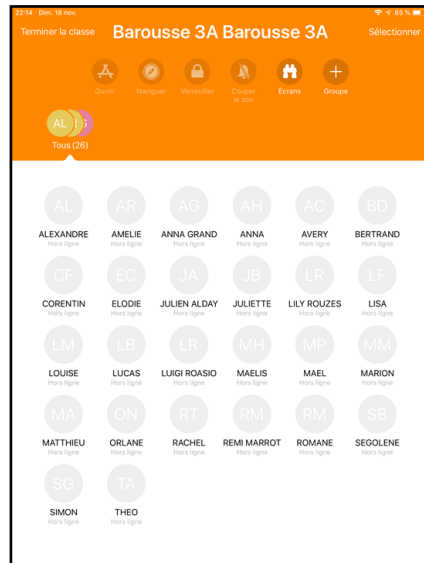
22:14 Dim. 18 nov.

65 %

Terminer la classe

Barousse 3A Barousse 3A

Sélectionner

Ouvrir

Naviguer

Verrouiller

Couper le son

Écrans

Groupe

AL

Tous (26)

AL
ALEXANDRE
Hors ligne

AR
AMELIE
Hors ligne

AG
ANNA GRAND
Hors ligne

AH
ANNA
Hors ligne

AC
AVERY
Hors ligne

BD
BERTRAND
Hors ligne

CF
CORENTIN
Hors ligne

EC
ELODIE
Hors ligne

JA
JULIEN ALDAY
Hors ligne

JB
JULIETTE
Hors ligne

LR
LILY ROUZES
Hors ligne

LF
LISA
Hors ligne

LM
LOUISE
Hors ligne

LB
LUCAS
Hors ligne

LR
LUIGI ROASIO
Hors ligne

MH
MAELIS
Hors ligne

MP
MAEL
Hors ligne

MM
MARION
Hors ligne

MA
MATTHIEU
Hors ligne

ON
ORLANE
Hors ligne

RT
RACHEL
Hors ligne

RM
REMI MARROT
Hors ligne

RM
ROMANE
Hors ligne

SB
SEGOLENE
Hors ligne

SG
SIMON
Hors ligne

TA
THEO
Hors ligne